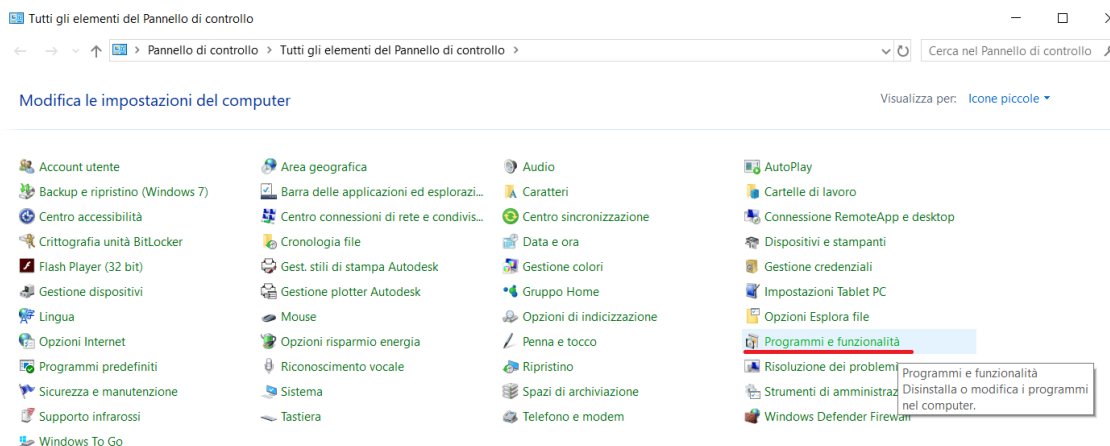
Tutti gli elementi del Pannello di controllo

Pannello di controllo > Tutti gli elementi del Pannello di controllo >

Cerca nel Pannello di controllo

Modifica le impostazioni del computer

Visualizza per: Icone piccole

Account utente
Backup e ripristino (Windows 7)
Centro accessibilità
Crittografia unità BitLocker
Flash Player (32 bit)
Gestione dispositivi
Lingua
Opzioni Internet
Programmi predefiniti
Sicurezza e manutenzione
Supporto infrarossi
Windows To Go

Area geografica
Barra delle applicazioni ed esplorazi...
Centro connessioni di rete e condivis...
Cronologia file
Gest. stili di stampa Autodesk
Gestione plotter Autodesk
Mouse
Opzioni risparmio energia
Riconoscimento vocale
Sistema
Tastiera

Audio
Caratteri
Centro sincronizzazione
Data e ora
Gestione colori
Gruppo Home
Opzioni di indicizzazione
Penna e tocco
Ripristino
Spazi di archiviazione
Telefono e modem

AutoPlay
Cartelle di lavoro
Connessione RemoteApp e desktop
Dispositivi e stampanti
Gestione credenziali
Impostazioni Tablet PC
Opzioni Esplora file
Programmi e funzionalità
Risoluzione dei problemi
Strumenti di amministraz
Windows Defender Firewall

Programmi e funzionalità
Disinstalla o modifica i programmi nel computer.